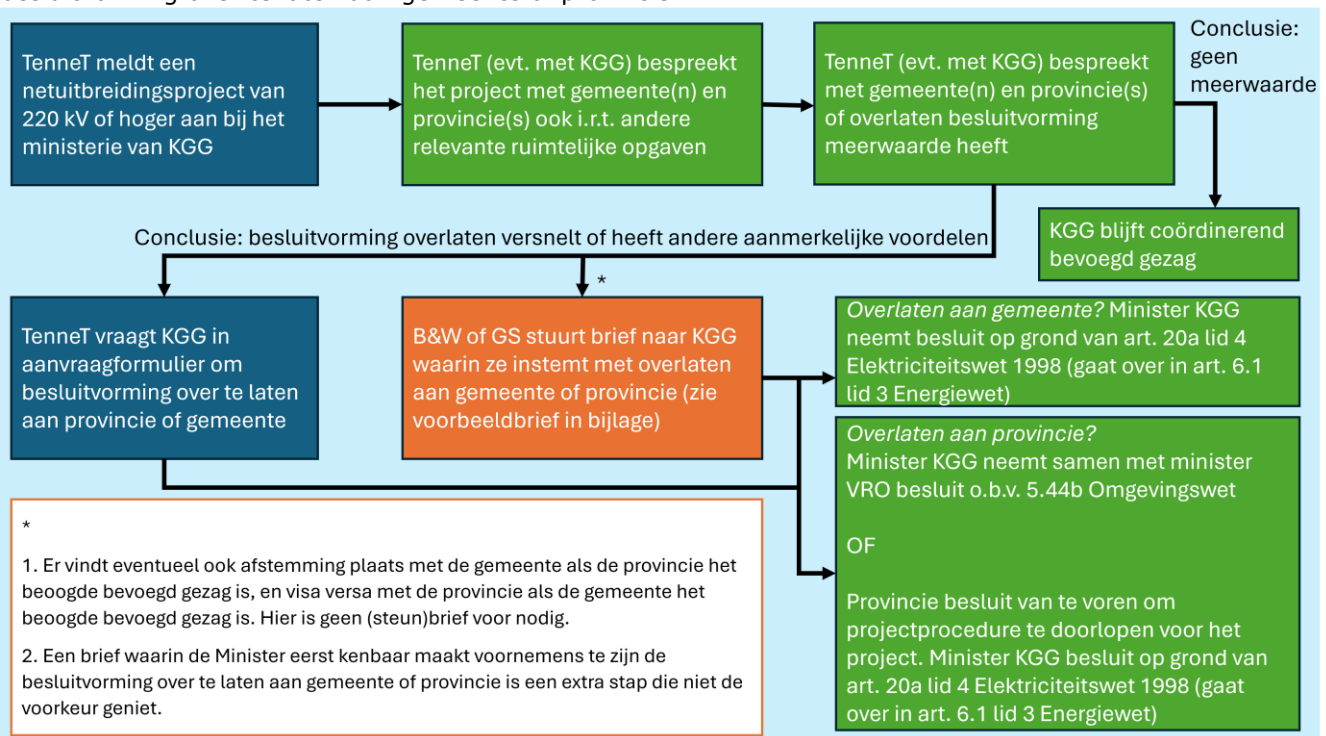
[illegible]

TenneT meldt een netuitbreidingsproject van 220 kV of hoger aan bij het ministerie van KGG

TenneT (evt. met KGG) bespreekt het project met gemeente(n) en provincie(s) ook i.r.t. andere relevante ruimtelijke opgaven

TenneT (evt. met KGG) bespreekt met gemeente(n) en provincie(s) of overlaten besluitvorming meerwaarde heeft

Conclusie: geen meerwaarde

KGG blijft coördinerend bevoegd gezag

Conclusie: besluitvorming overlaten versnelt of heeft andere aanmerkelijke voordelen

*

TenneT vraagt KGG in aanvraagformulier om besluitvorming over te laten aan provincie of gemeente

B&W of GS stuurt brief naar KGG waarin ze instemt met overlaten aan gemeente of provincie (zie voorbeeldbrief in bijlage)

*Overlaten aan gemeente?* Minister KGG neemt besluit op grond van art. 20a lid 4 Elektriciteitswet 1998 (gaat over in art. 6.1 lid 3 Energiewet)

*Overlaten aan provincie?*
Minister KGG neemt samen met minister VRO besluit o.b.v. 5.44b Omgevingswet

OF

Provincie besluit van te voren om projectprocedure te doorlopen voor het project. Minister KGG besluit op grond van art. 20a lid 4 Elektriciteitswet 1998 (gaat over in art. 6.1 lid 3 Energiewet)

*

1. Er vindt eventueel ook afstemming plaats met de gemeente als de provincie het beoogde bevoegd gezag is, en visa versa met de provincie als de gemeente het beoogde bevoegd gezag is. Hier is geen (steun)brief voor nodig.

2. Een brief waarin de Minister eerst kenbaar maakt voornemens te zijn de besluitvorming over te laten aan gemeente of provincie is een extra stap die niet de voorkeur geniet.